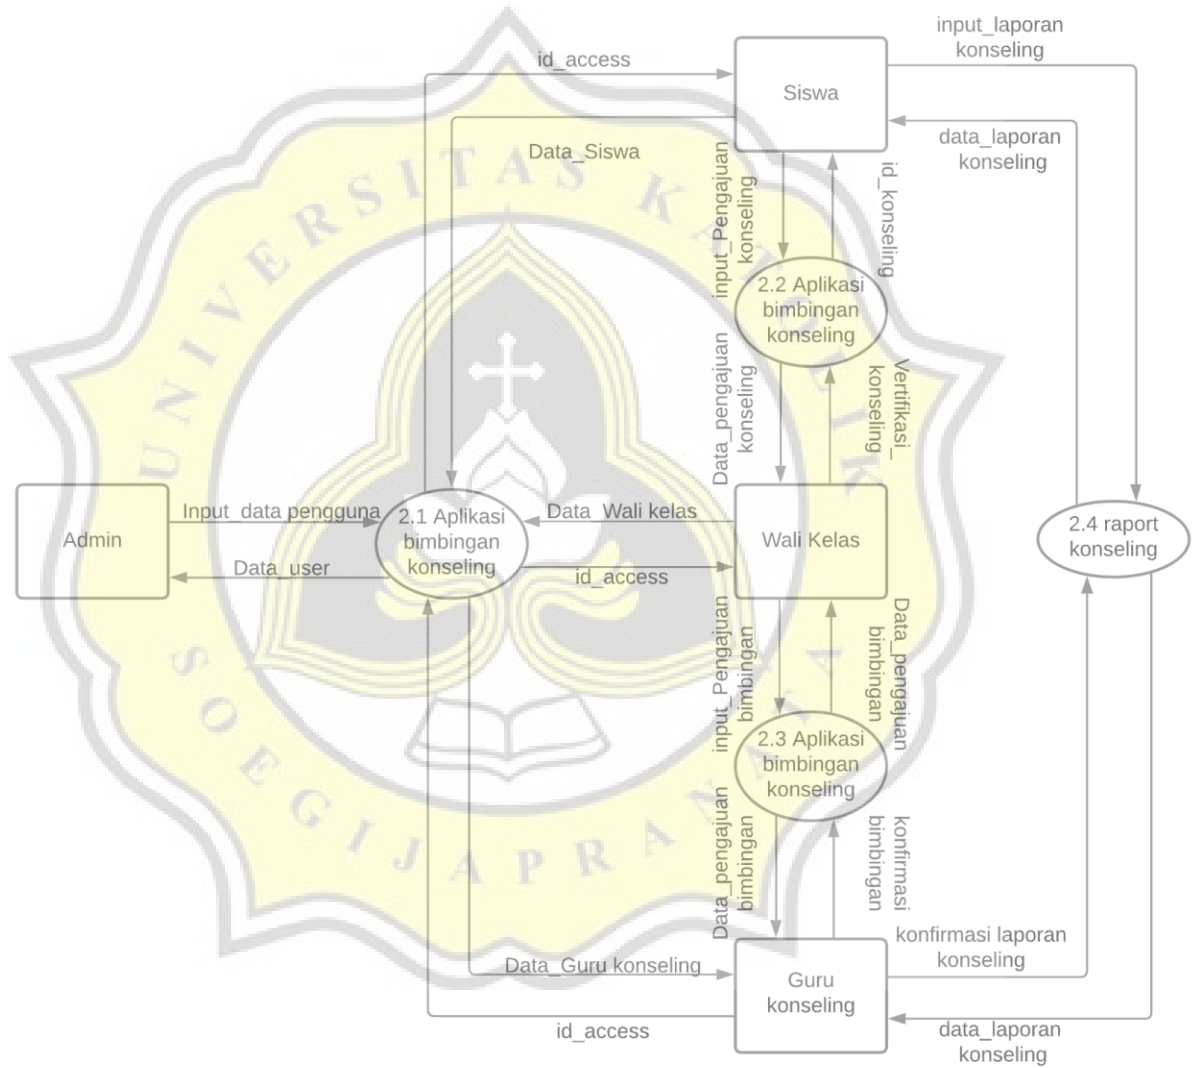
input_laporan konseling

id_access

Siswa

data_laporan konseling

Data_Siswa

input_Pengajuan konseling

id_konseling

2.2 Aplikasi bimbingan konseling

Data_pengajuan konseling

Vertifikasi_ konseling

Admin

Input_data pengguna

2.1 Aplikasi bimbingan konseling

Data_Wali kelas

Wali Kelas

2.4 raport konseling

Data_user

id_access

input_Pengajuan bimbingan

Data_pengajuan bimbingan

2.3 Aplikasi bimbingan konseling

Data_pengajuan bimbingan

konfirmasi bimbingan

konfirmasi laporan konseling

Data_Guru konseling

Guru konseling

id_access

data_laporan konseling

UNIVERSITAS KATOLIK SOEGIJAPRANATA